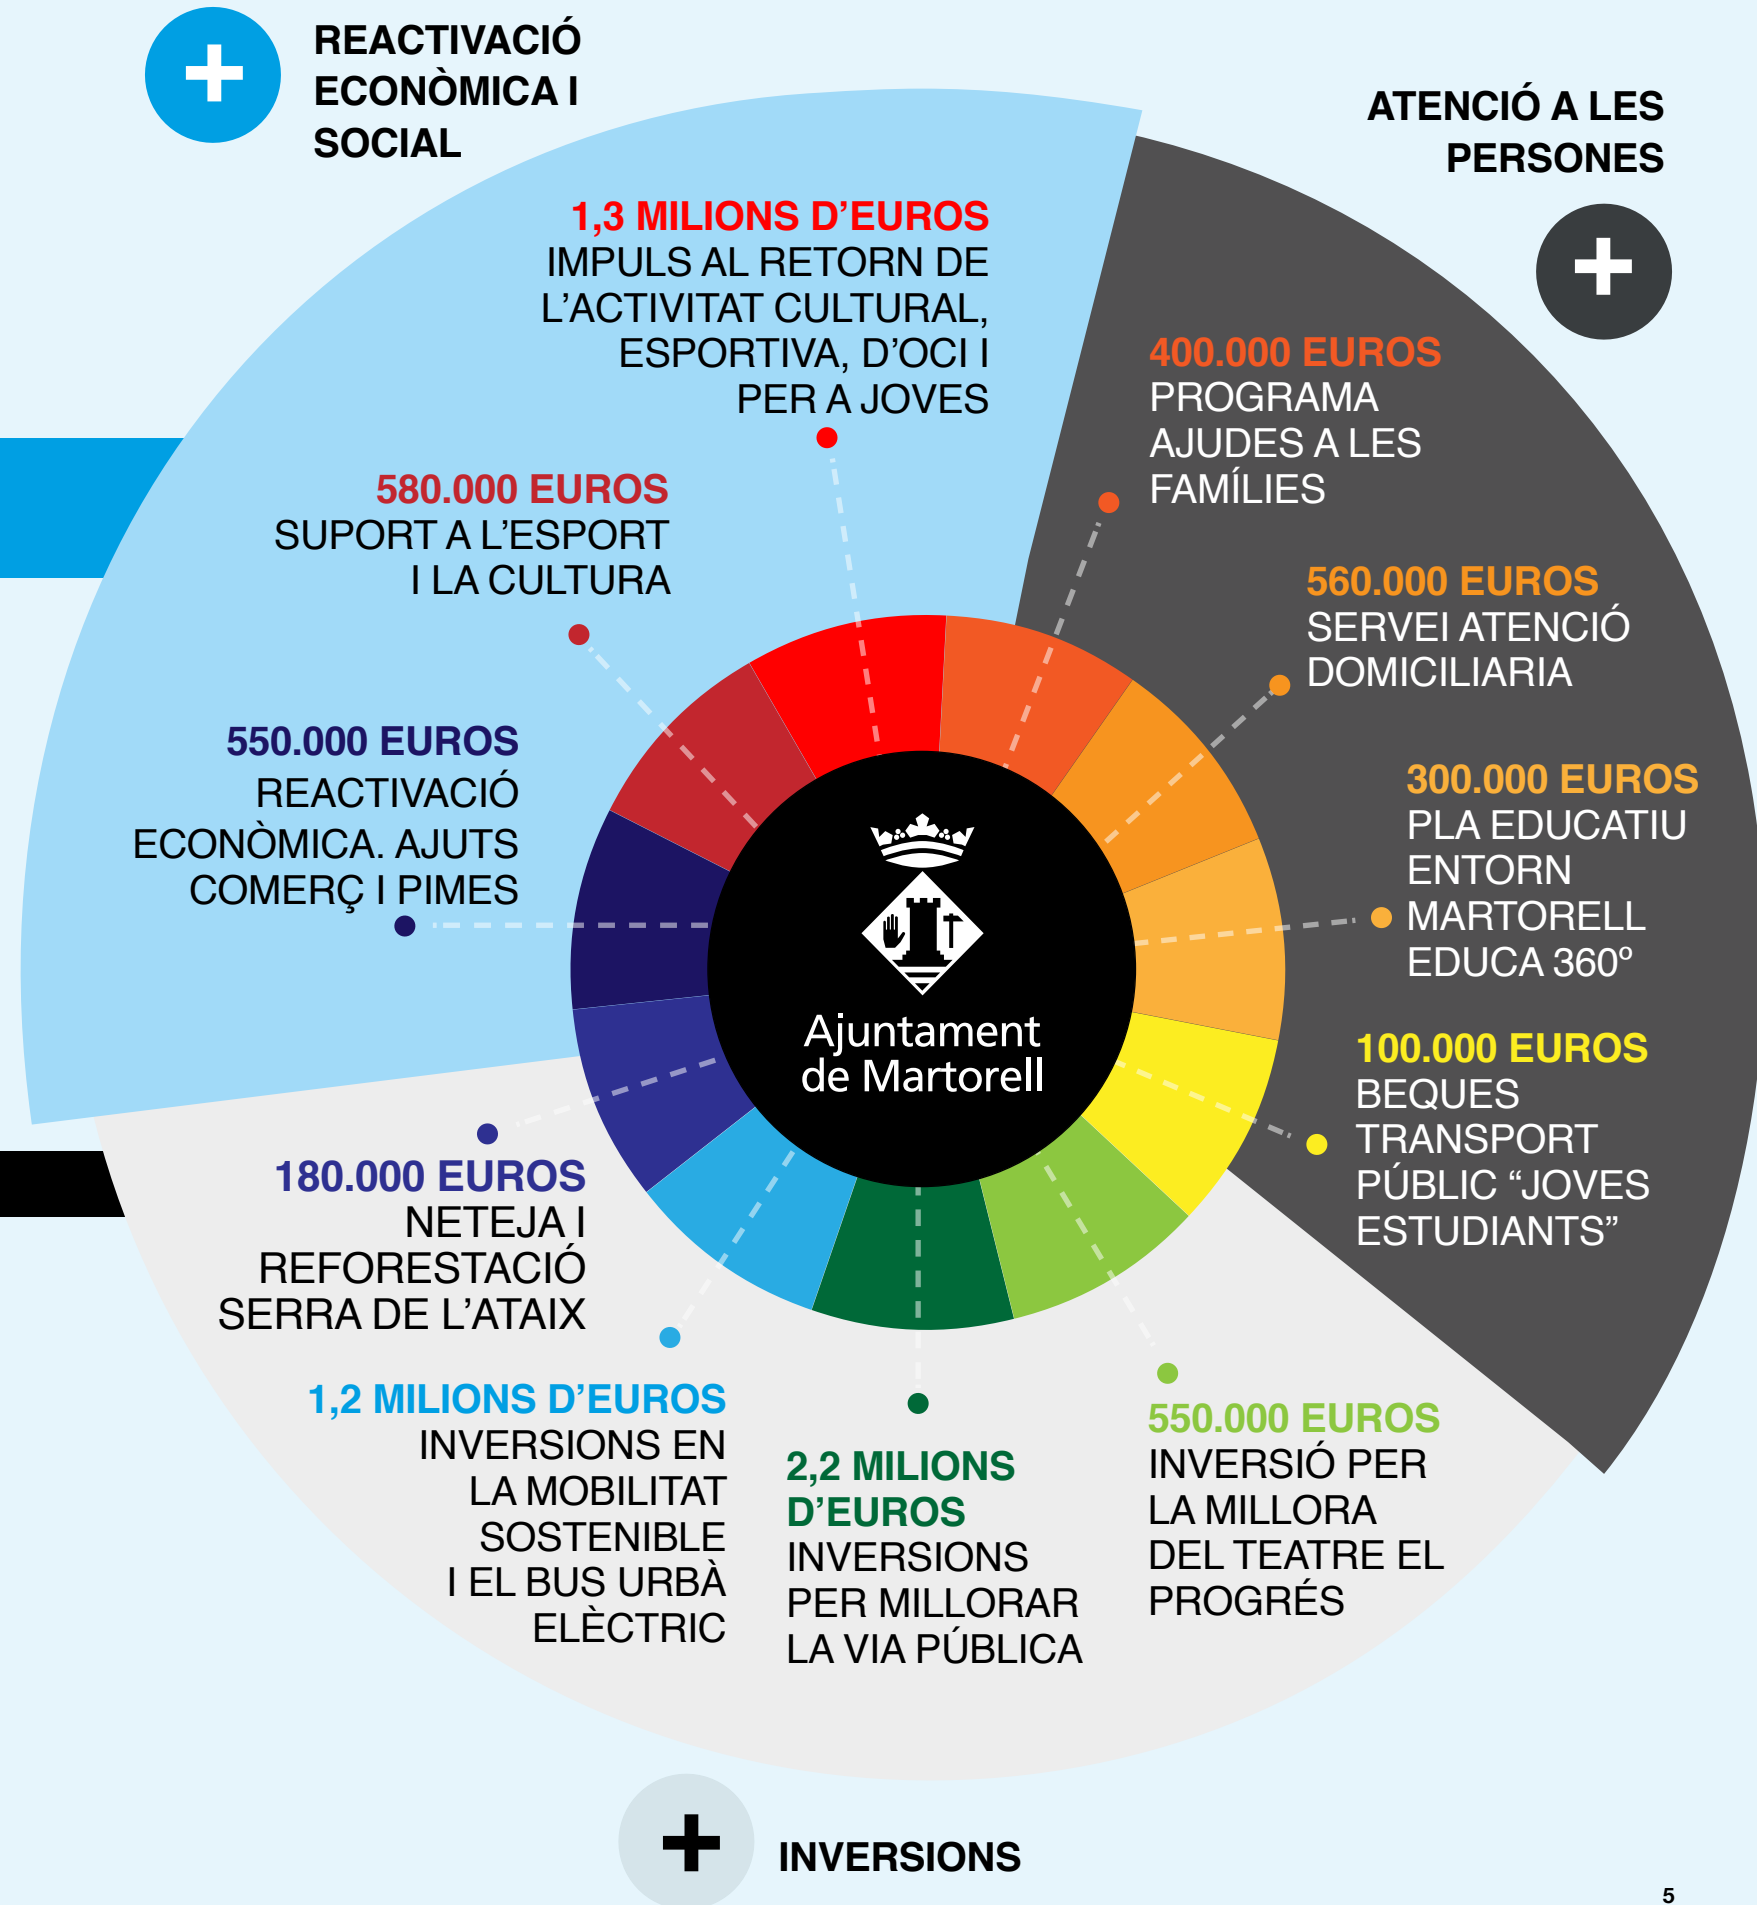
REACTIVACIÓ ECONÒMICA I SOCIAL

ATENCIÓ A LES PERSONES

1,3 MILIONS D'EUROS
IMPULS AL RETORN DE L'ACTIVITAT CULTURAL, ESPORTIVA, D'OCI I PER A JOVES

580.000 EUROS
SUPORT A L'ESPORT I LA CULTURA

550.000 EUROS
REACTIVACIÓ ECONÒMICA. AJUTS COMERÇ I PIMES

400.000 EUROS
PROGRAMA AJUDES A LES FAMÍLIES

560.000 EUROS
SERVEI ATENCIÓ DOMICILIARIA

300.000 EUROS
PLA EDUCATIU ENTORN MARTORELL EDUCA 360º

100.000 EUROS
BEQUES TRANSPORT PÚBLIC "JOVES ESTUDIANTS"

Ajuntament de Martorell

180.000 EUROS
NETEJA I REFORESTACIÓ SERRA DE L'ATAIX

1,2 MILIONS D'EUROS
INVERSIONS EN LA MOBILITAT SOSTENIBLE I EL BUS URBÀ ELÈCTRIC

2,2 MILIONS D'EUROS
INVERSIONS PER MILLORAR LA VIA PÚBLICA

550.000 EUROS
INVERSIÓ PER LA MILLORA DEL TEATRE EL PROGRÉS

INVERSIONS

5